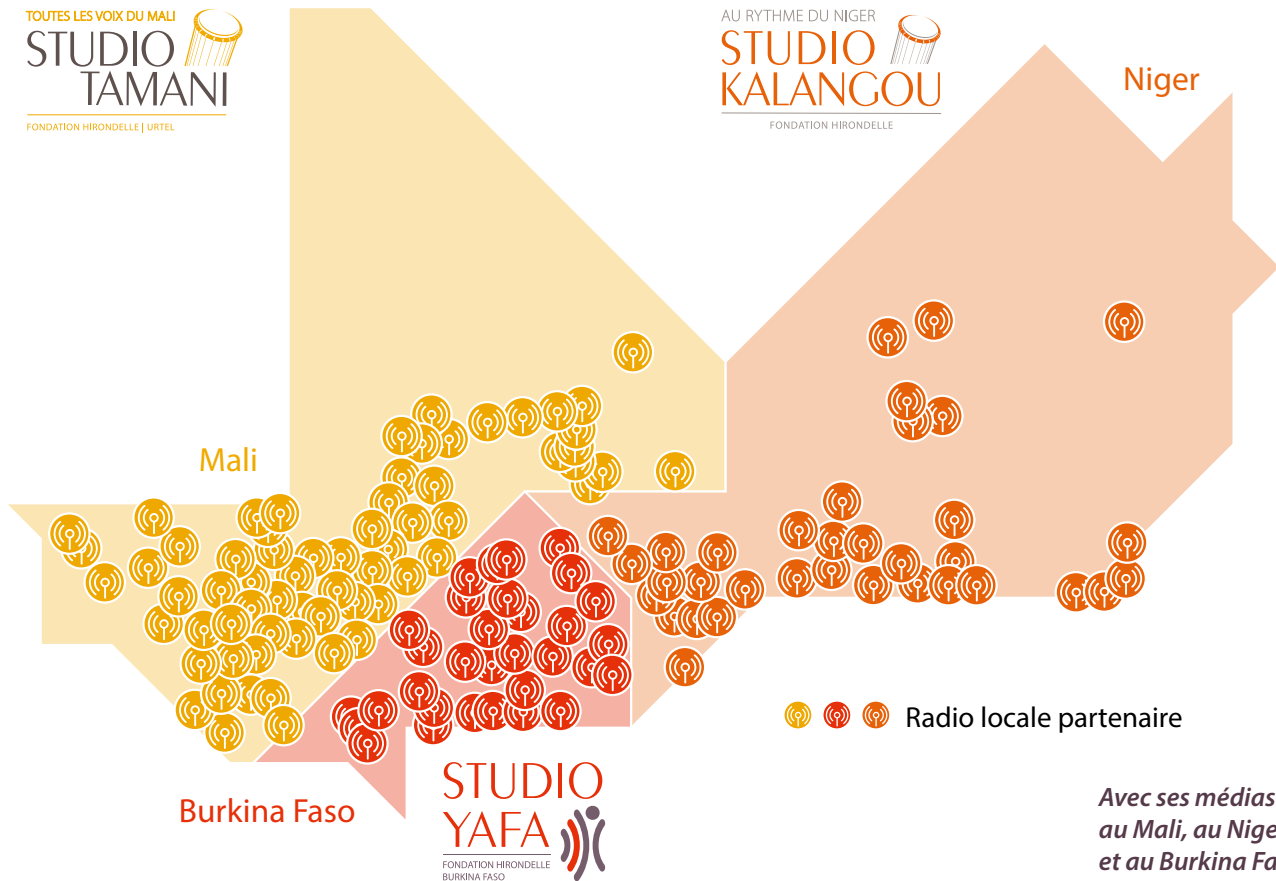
TOUTES LES VOIX DU MALI
STUDIO TAMANI
FONDATION HIRONDELLE | URTEL

AU RYTHME DU NIGER
STUDIO KALANGOU
FONDATION HIRONDELLE

Niger

Mali

Radio locale partenaire

Burkina Faso

STUDIO YAFA
FONDATION HIRONDELLE
BURKINA FASO

Avec ses médias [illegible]
au Mali, au Nige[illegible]
et au Burkina Fa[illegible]